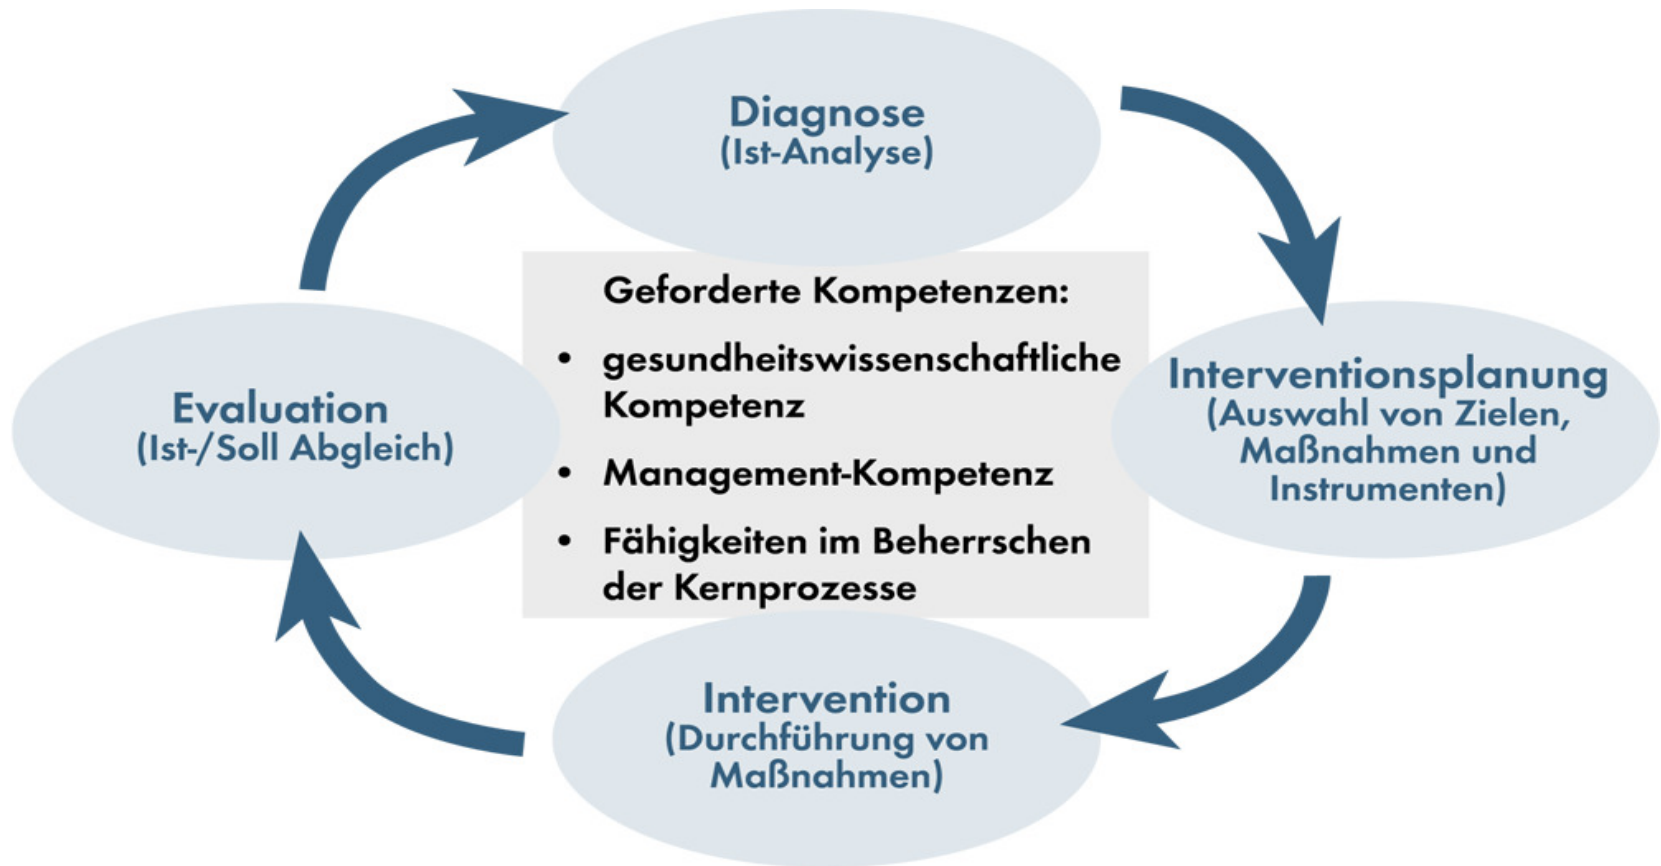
Diagnose
(Ist-Analyse)

Interventionsplanung
(Auswahl von Zielen, Maßnahmen und Instrumenten)

Intervention
(Durchführung von Maßnahmen)

Evaluation
(Ist-/Soll Abgleich)

Geforderte Kompetenzen:

- gesundheitswissenschaftliche Kompetenz
- Management-Kompetenz
- Fähigkeiten im Beherrschen der Kernprozesse